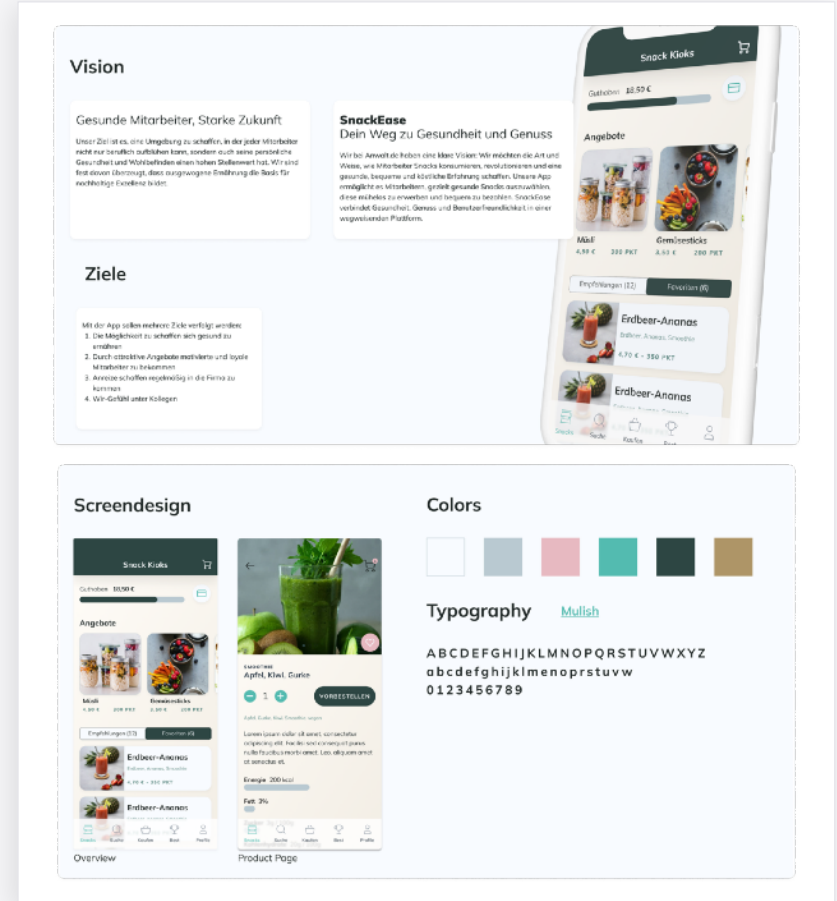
Vision

Gesunde Mitarbeiter, Starke Zukunft

Unser Ziel ist es, eine Umgebung zu schaffen, in der jeder Mitarbeiter nicht nur beruflich aufblühen kann, sondern auch seine persönliche Gesundheit und Wohlbefinden einen hohen Stellenwert hat. Wir sind fest davon überzeugt, dass ausgewogene Ernährung die Basis für nachhaltige Exzellenz bildet.

SnackEase
Dein Weg zu Gesundheit und Genuss

Wir bei Anwalt.de haben eine klare Vision: Wir möchten die Art und Weise, wie Mitarbeiter Snacks konsumieren, revolutionieren und eine gesunde, bequeme und köstliche Erfahrung schaffen. Unsere App ermöglicht es Mitarbeitern, gezielt gesunde Snacks auszuwählen, diese mühelos zu erwerben und bequem zu bezahlen. SnackEase verbindet Gesundheit, Genuss und Benutzerfreundlichkeit in einer wegweisenden Plattform.

Ziele

Mit der App sollen mehrere Ziele verfolgt werden:
1. Die Möglichkeit zu schaffen sich gesund zu ernähren
2. Durch attraktive Angebote motivierte und loyale Mitarbeiter zu bekommen
3. Anreize schaffen regelmäßig in die Firma zu kommen
4. Wir-Gefühl unter Kollegen

Snack Kioks
Guthaben 18,50 €
Angebote
Müsli 4,50 € 200 PKT
Gemüsesticks 3,50 € 200 PKT
Empfehlungen (12) Favoriten (6)
Erdbeer-Ananas
Erdbeer, Ananas, Smoothie
4,70 € - 350 PKT
Erdbeer-Ananas
Snacks Suche Kaufen Best Profile

Screendesign

Snack Kioks
Guthaben 18,50 €
Angebote
Müsli 4,50 € 200 PKT
Gemüsesticks 3,50 € 200 PKT
Empfehlungen (12) Favoriten (6)
Erdbeer-Ananas
Erdbeer, Ananas, Smoothie
4,70 € - 350 PKT
Erdbeer-Ananas
Snacks Suche Kaufen Best Profile
Overview

SMOOTHIE
Apfel, Kiwi, Gurke
1
VORBESTELLEN
Apfel, Gurke, Kiwi, Smoothie vegan
Lorem ipsum dolor sit amet, consectetur adipiscing elit. Facilisi sem consequat purus nulla faucibus morbi amet. Leo, aliquam amet ut senectus et.
Energie 200 kcal
Fett 3%
Snacks Suche Kaufen Best Profile
Product Page

Colors

Typography Mulish

ABCDEFGHIJKLMNOPQRSTUVWXYZ
abcdefghijklmenopqrstuvw
0123456789